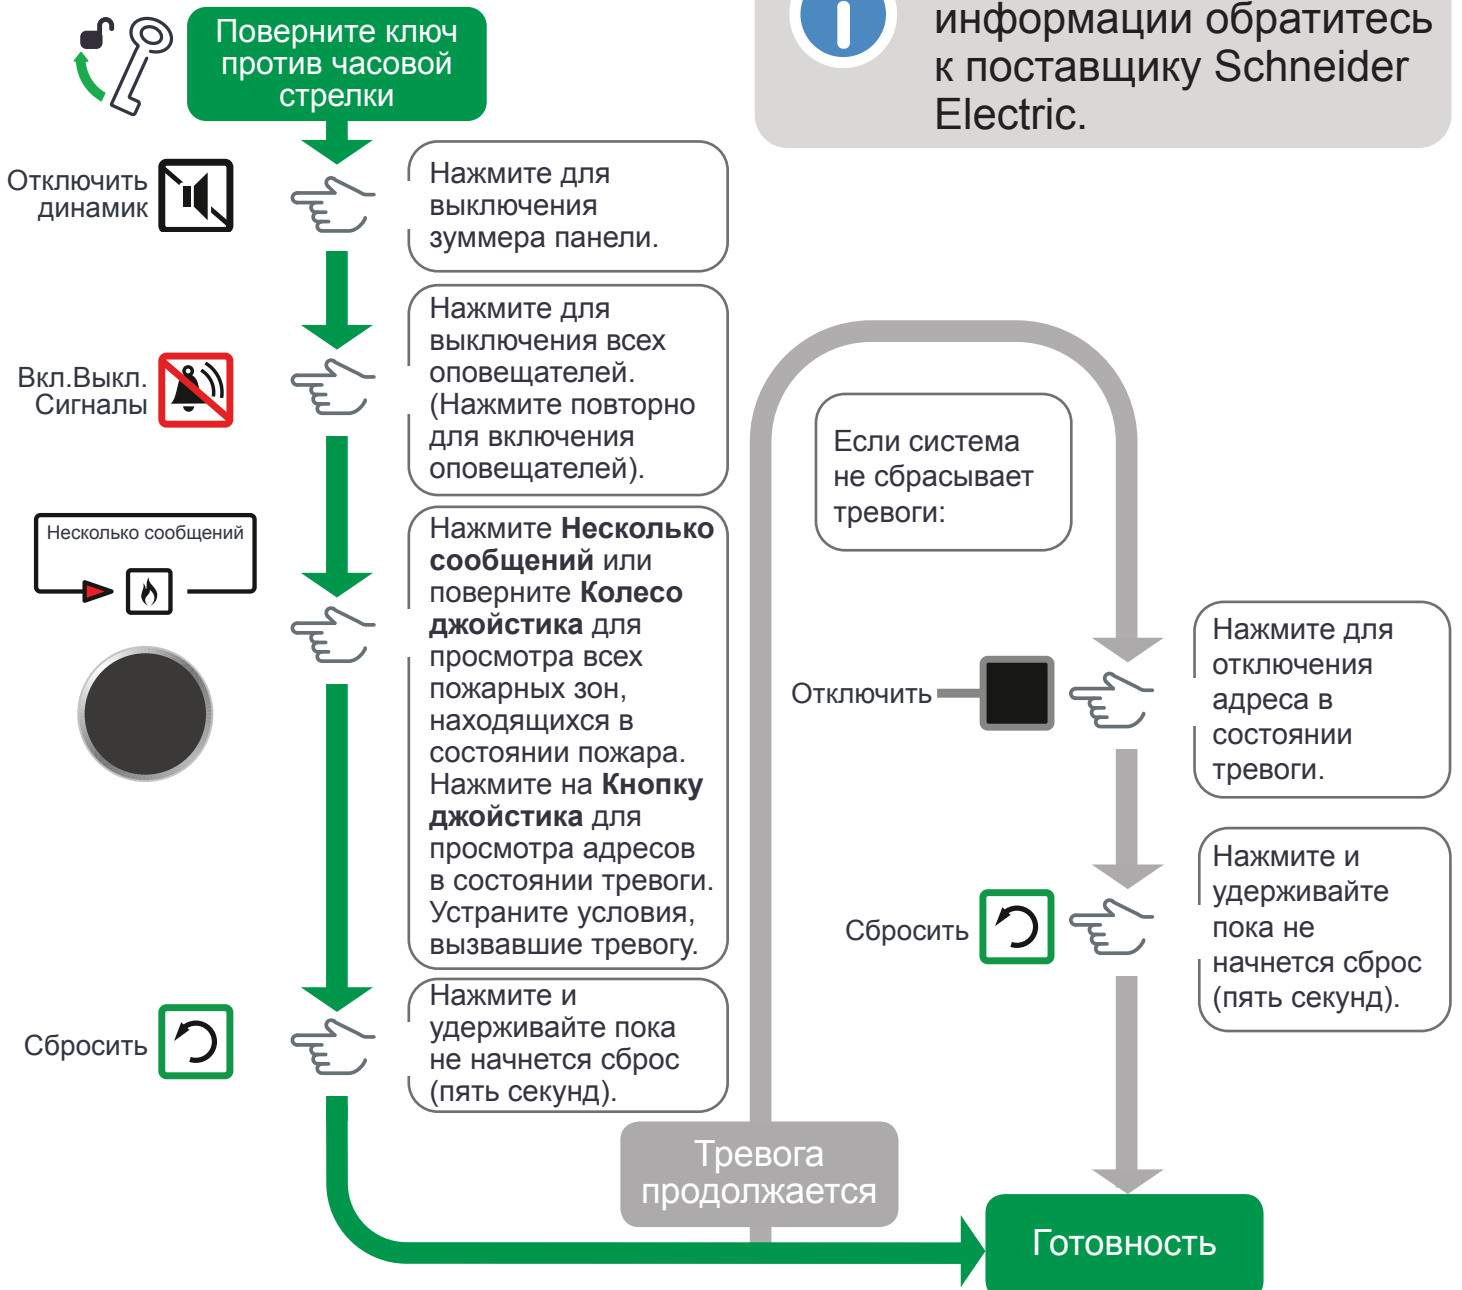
информации обратитесь к поставщику Schneider Electric.

Поверните ключ против часовой стрелки

Отключить динамик

Нажмите для выключения зуммера панели.

Вкл.Выкл. Сигналы

Нажмите для выключения всех оповещателей. (Нажмите повторно для включения оповещателей).

Несколько сообщений

Нажмите **Несколько сообщений** или поверните **Колесо джойстика** для просмотра всех пожарных зон, находящихся в состоянии пожара. Нажмите на **Кнопку джойстика** для просмотра адресов в состоянии тревоги. Устраните условия, вызвавшие тревогу.

Сбросить

Нажмите и удерживайте пока не начнется сброс (пять секунд).

Если система не сбрасывает тревоги:

Отключить

Нажмите для отключения адреса в состоянии тревоги.

Сбросить

Нажмите и удерживайте пока не начнется сброс (пять секунд).

Тревога продолжается

Готовность